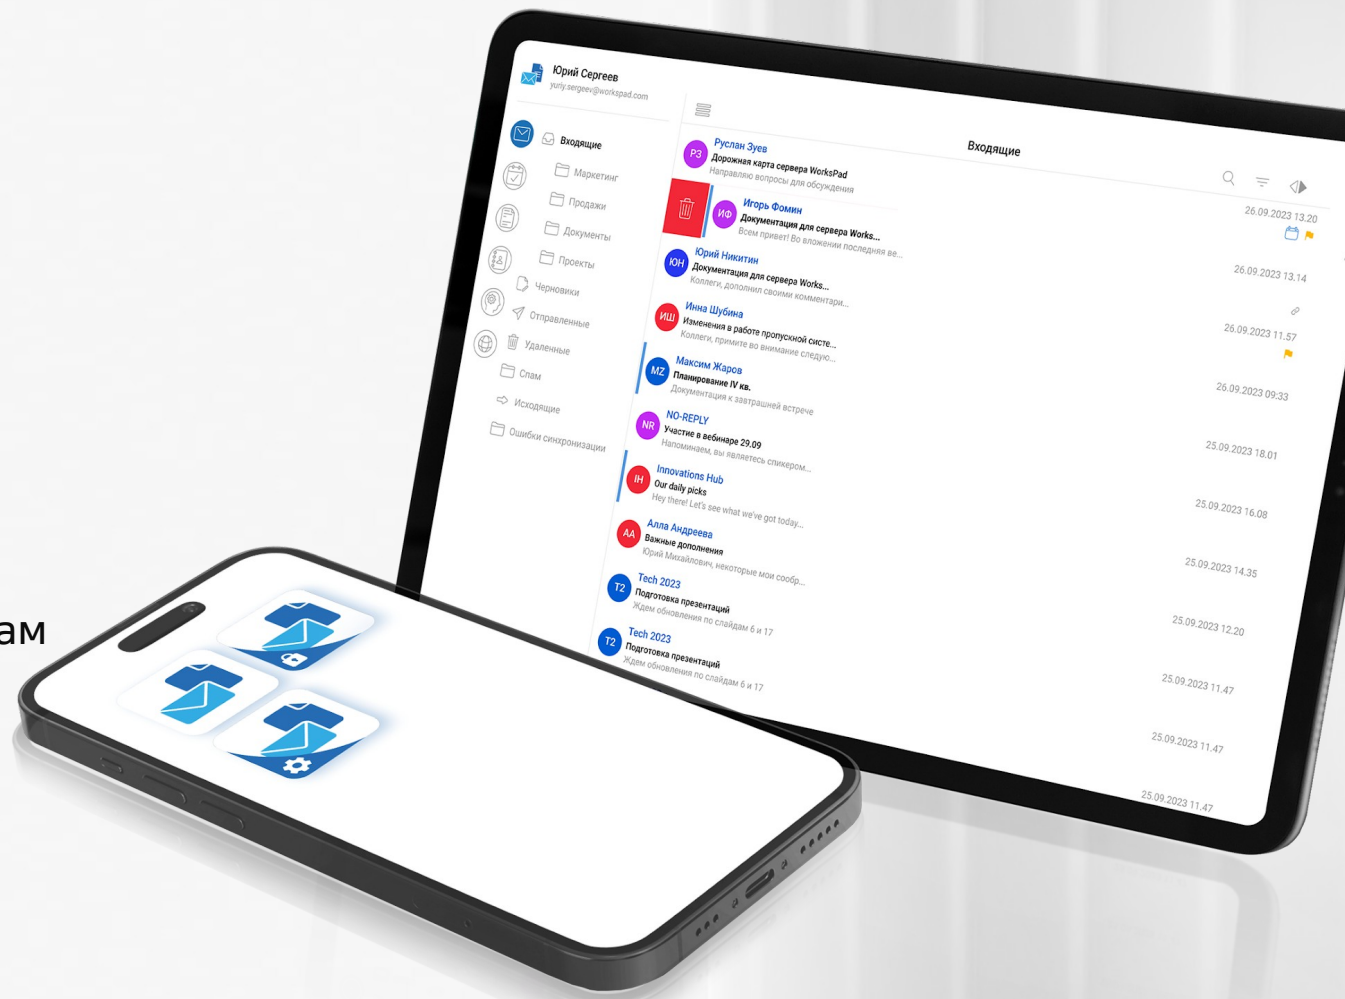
ам

Юрий Сергеев
yuriy.sergeev@workspad.com

Входящие
Маркетинг
Продажи
Документы
Проекты
Черновики
Отправленные
Удаленные
Спам
Исходящие
Ошибки синхронизации

Входящие

РЗ Руслан Зуев
Дорожная карта сервера WorksPad
Направляю вопросы для обсуждения

ИФ Игорь Фомин
Документация для сервера Works...
Всем привет! Во вложении последняя ве...
26.09.2023 13.20

ЮН Юрий Никитин
Документация для сервера Works...
Коллеги, дополнил своими комментари...
26.09.2023 13.14

ИШ Инна Шубина
Изменения в работе пропускной систе...
Коллеги, примите во внимание следую...
26.09.2023 11.57

MZ Максим Жаров
Планирование IV кв.
Документация к завтрашней встрече
26.09.2023 09:33

NR NO-REPLY
Участие в вебинаре 29.09
Напоминаем, вы являетесь спикером...
25.09.2023 18.01

IH Innovations Hub
Our daily picks
Hey there! Let's see what we've got today...
25.09.2023 16.08

АА Алла Андреева
Важные дополнения
Юрий Михайлович, некоторые мои сообр...
25.09.2023 14.35

T2 Tech 2023
Подготовка презентаций
Ждем обновления по слайдам 6 и 17
25.09.2023 12.20

T2 Tech 2023
Подготовка презентаций
Ждем обновления по слайдам 6 и 17
25.09.2023 11.47

25.09.2023 11.47

25.09.2023 11.47